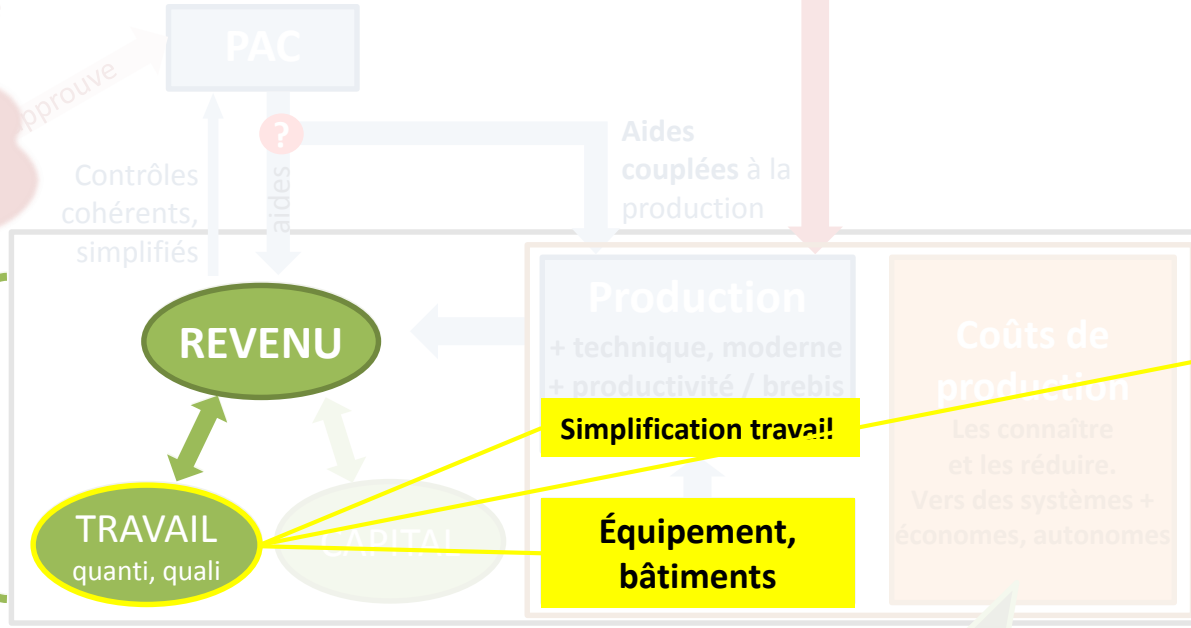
approuve

PAC

?

aides

Contrôles cohérents, simplifiés

Aides couplées à la production

REVENU

Production
+ technique, moderne
+ productivité / brebis

Coûts de production
Les connaître et les réduire.
Vers des systèmes + économes, autonomes

Simplification travail

TRAVAIL
quanti, quali

CAPITAL

Équipement, bâtiments